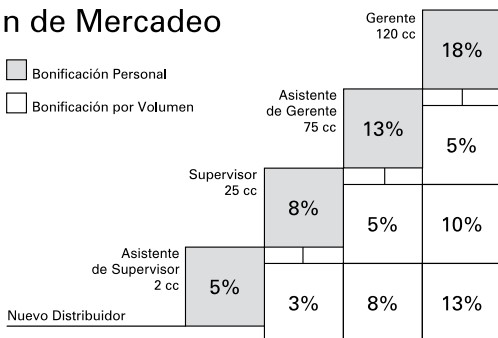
n de Mercadeo

Bonificación Personal

Bonificación por Volumen

Gerente
120 cc

18%

Asistente
de Gerente
75 cc

13%

5%

Supervisor
25 cc

8%

5%

10%

Asistente
de Supervisor
2 cc

5%

3%

8%

13%

Nuevo Distribuidor